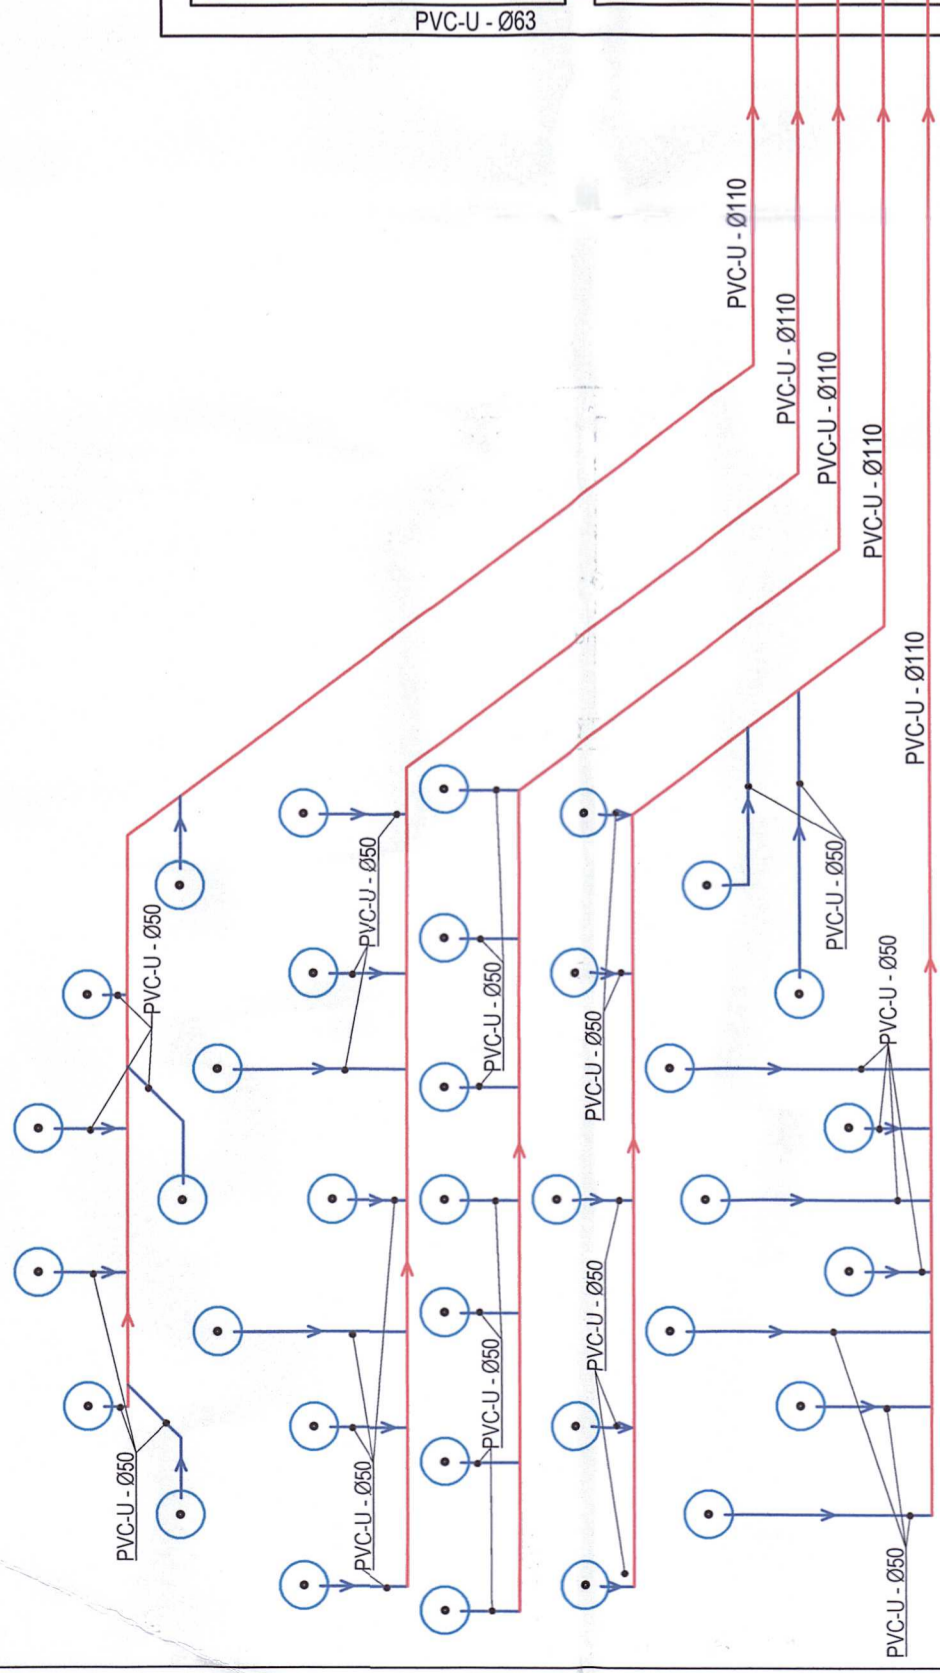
PVC-U - Ø63

PVC-U - Ø110

PVC-U - Ø110

PVC-U - Ø110

PVC-U - Ø110

PVC-U - Ø110

PVC-U - Ø50

PVC-U - Ø50

PVC-U - Ø50

PVC-U - Ø50

PVC-U - Ø50

PVC-U - Ø50

PVC-U - Ø50

PVC-U - Ø50

PVC-U - Ø50

PVC-U - Ø50

PVC-U - Ø50

PVC-U - Ø50